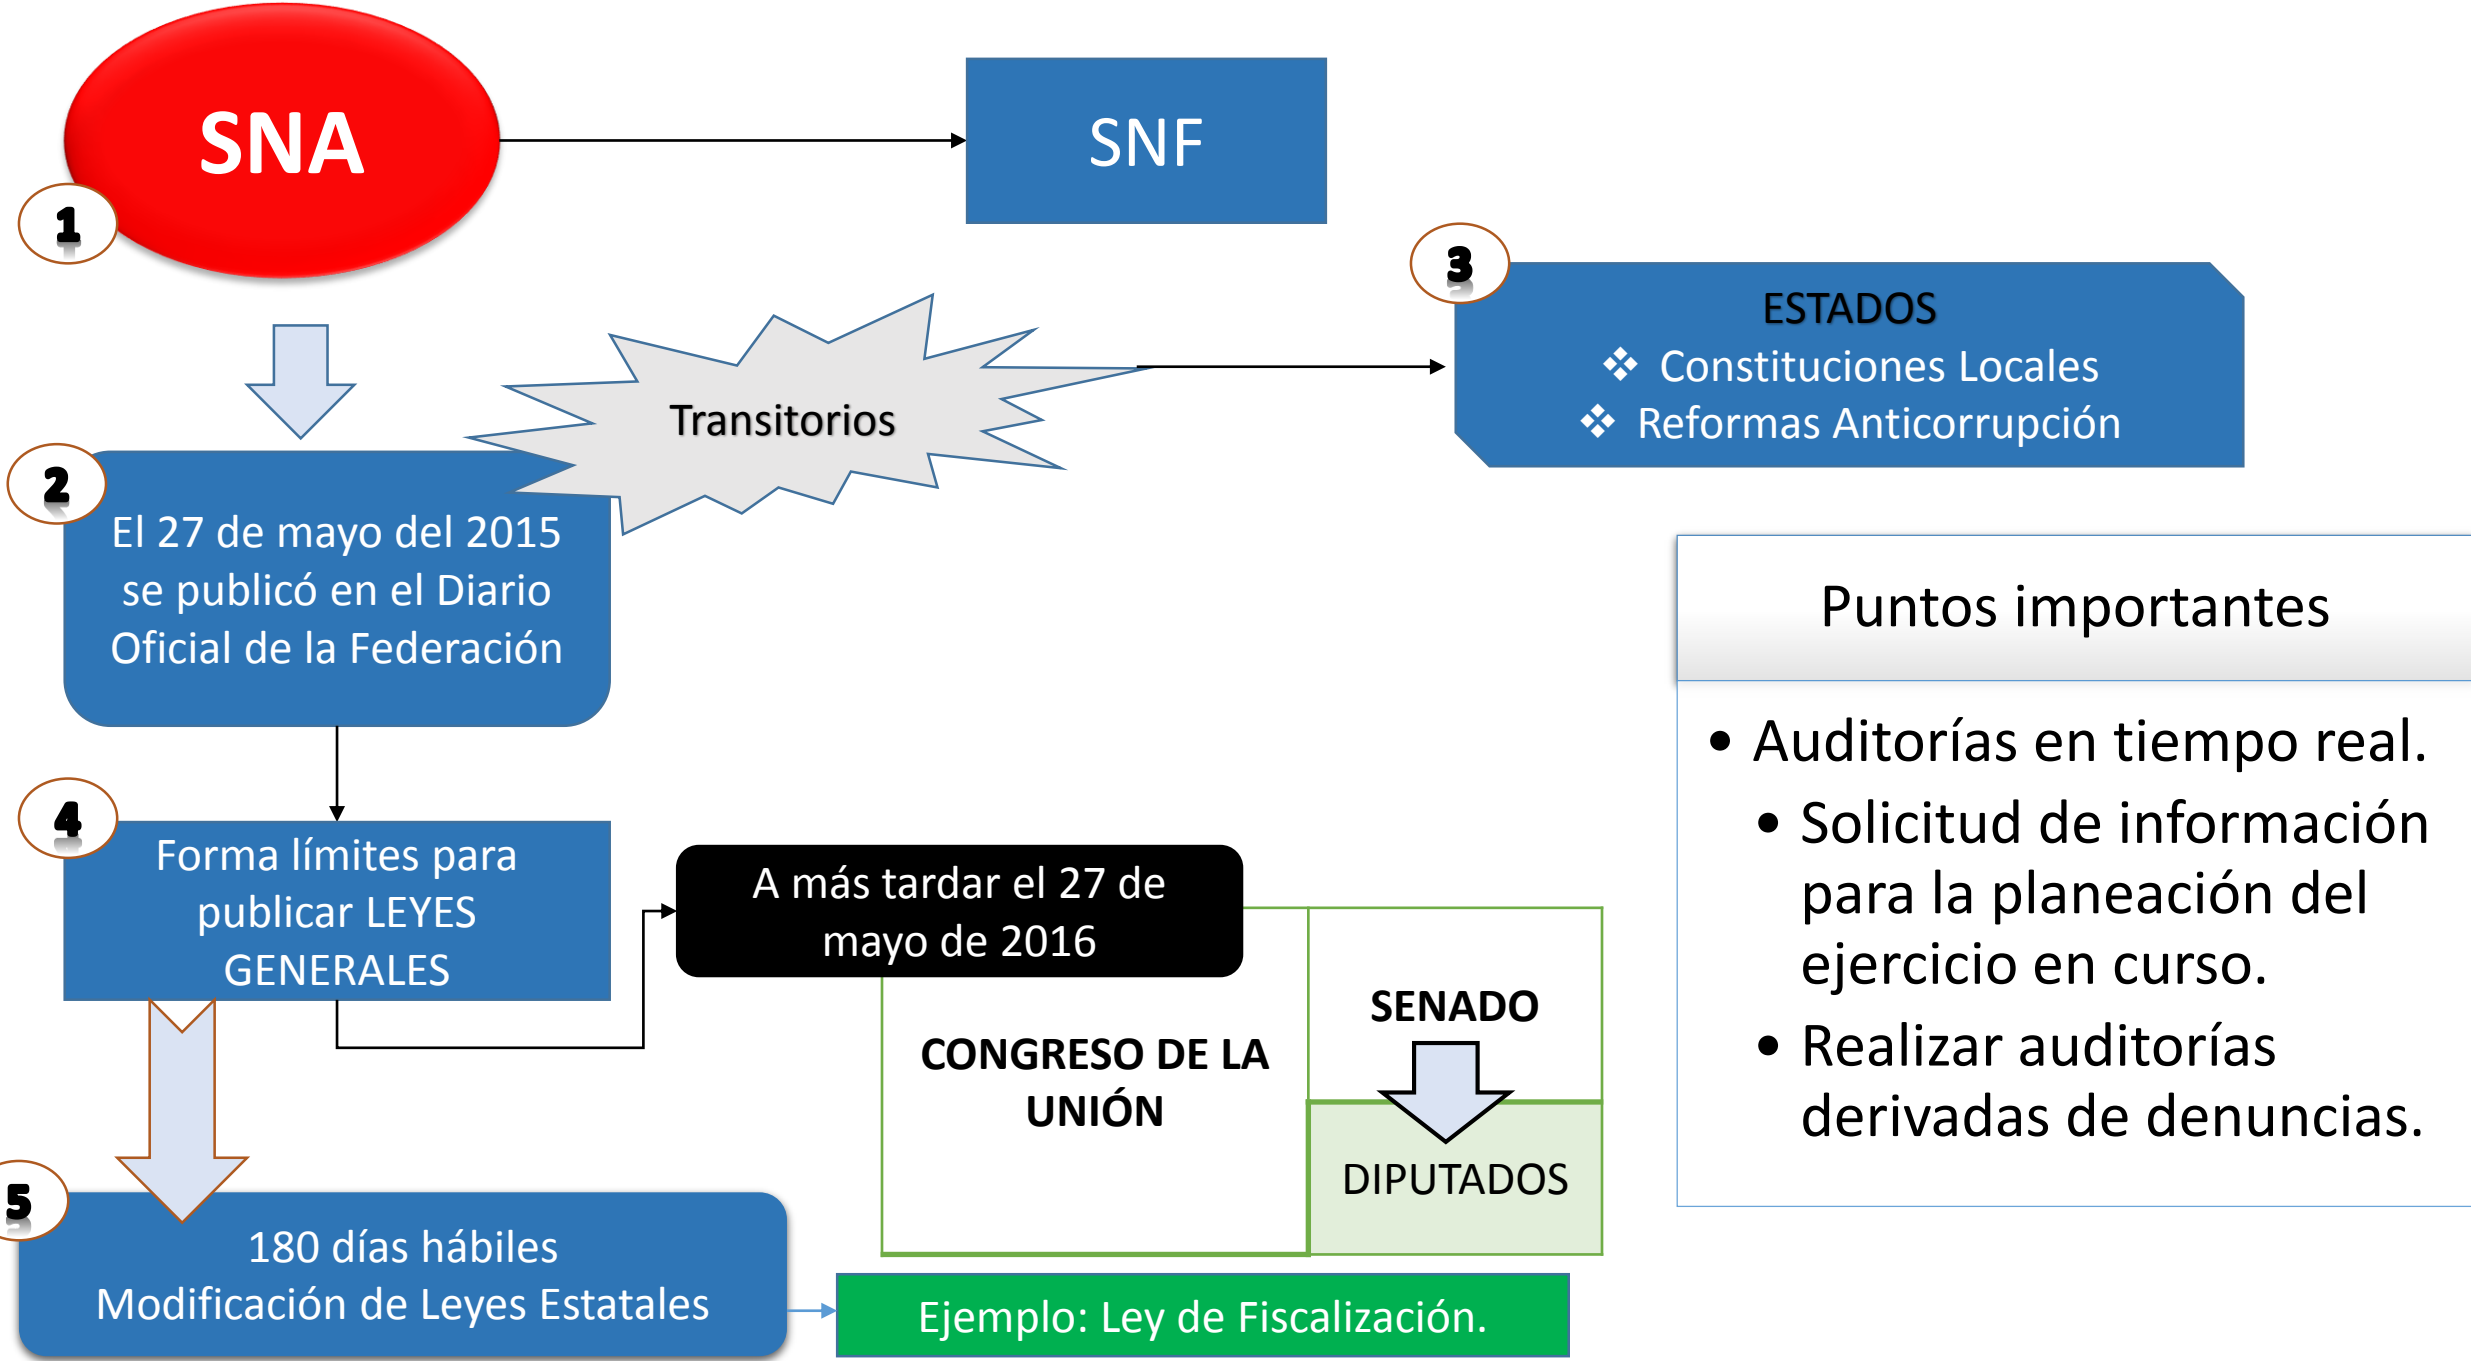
SNA

1

SNF

3

ESTADOS
❖ Constituciones Locales
❖ Reformas Anticorrupción

Transitorios

2

El 27 de mayo del 2015 se publicó en el Diario Oficial de la Federación

Puntos importantes

• Auditorías en tiempo real.
• Solicitud de información para la planeación del ejercicio en curso.
• Realizar auditorías derivadas de denuncias.

4

Forma límites para publicar LEYES GENERALES

A más tardar el 27 de mayo de 2016

CONGRESO DE LA UNIÓN

SENADO

DIPUTADOS

5

180 días hábiles
Modificación de Leyes Estatales

Ejemplo: Ley de Fiscalización.